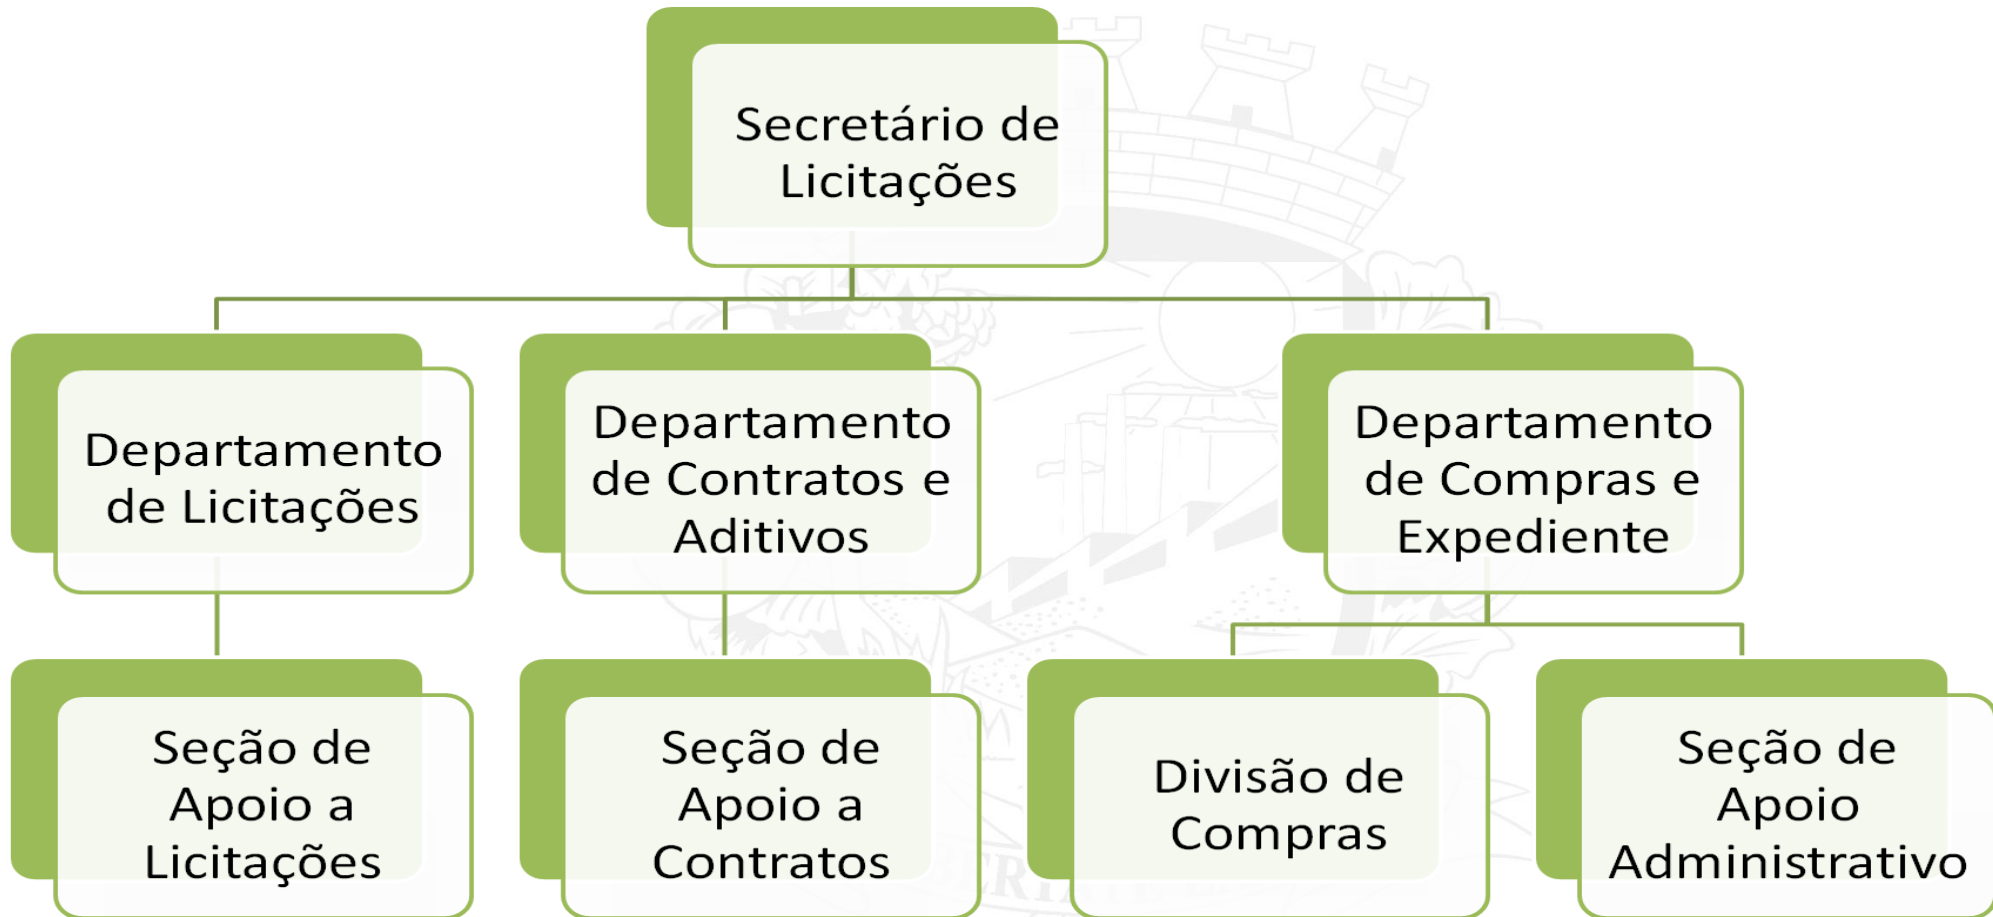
Secretário de Licitações

Departamento de Licitações

Departamento de Contratos e Aditivos

Departamento de Compras e Expediente

Seção de Apoio a Licitações

Seção de Apoio a Contratos

Divisão de Compras

Seção de Apoio Administrativo